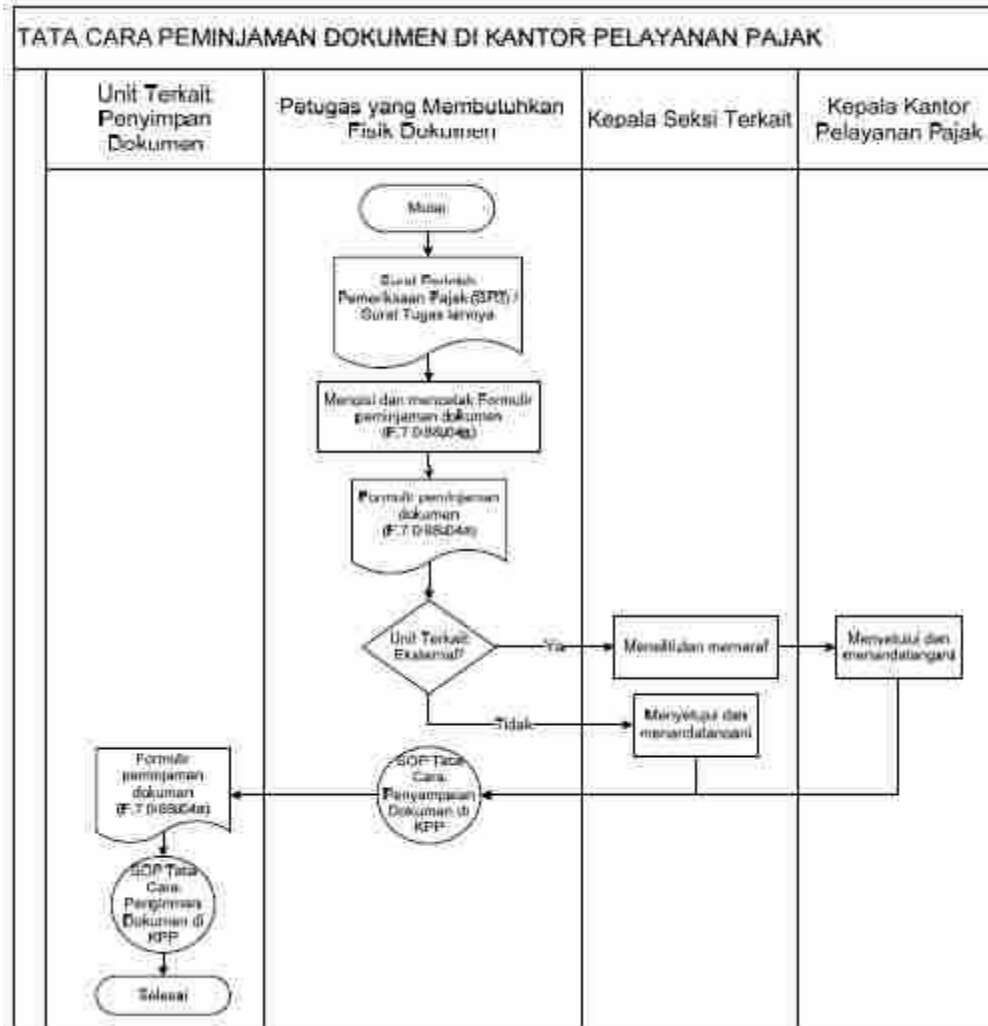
TATA CARA PEMINJAMAN DOKUMEN DI KANTOR PELAYANAN PAJAK

Unit Terkait Penyimpan Dokumen

Petugas yang Membutuhkan Fisik Dokumen

Kepala Seksi Terkait

Kepala Kantor Pelayanan Pajak

Mulai

Surat Perintah Pemeriksaan Pajak (SP3) / Surat Tugas lainnya

Mengisi dan mencetak Formulir peminjaman dokumen (F.7.0.88.04a)

Formulir peminjaman dokumen (F.7.0.88.04a)

Unit Terkait Eksternal?

Ya

Meneliti dan memaraf

Menyetujui dan menandatangani

Tidak

Menyetujui dan menandatangani

SOP Tata Cara Penyampaian Dokumen di KPP

Formulir peminjaman dokumen (F.7.0.88.04a)

SOP Tata Cara Pengiriman Dokumen di KPP

Selesai